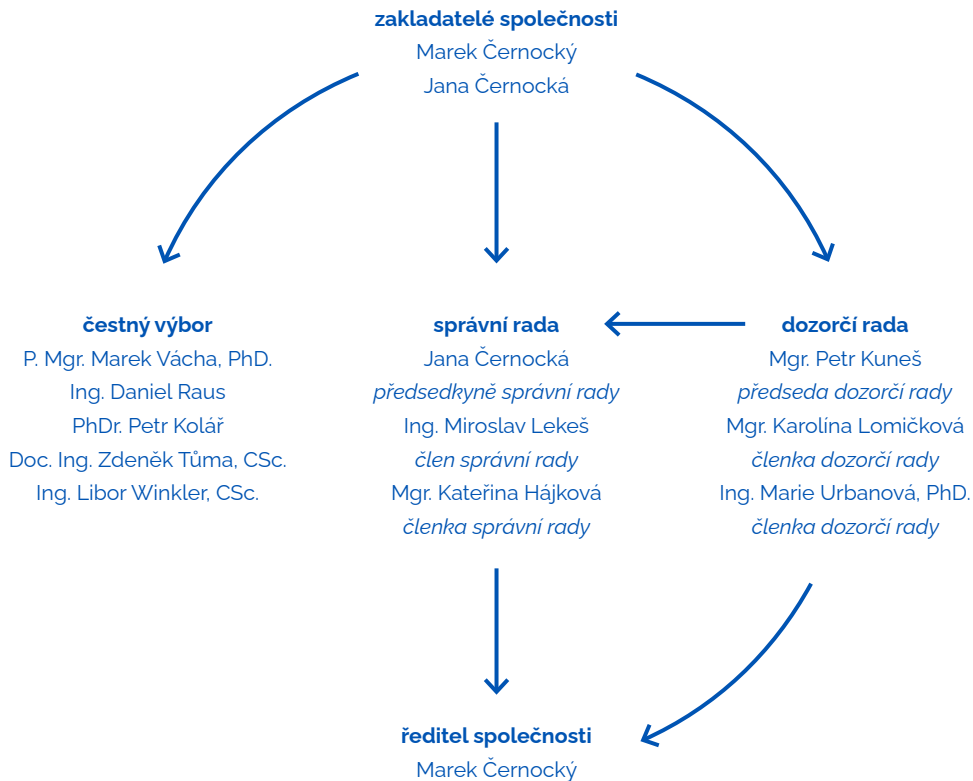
zakladatelé společnosti
Marek Černocký
Jana Černocká

čestný výbor
P. Mgr. Marek Vácha, PhD.
Ing. Daniel Raus
PhDr. Petr Kolář
Doc. Ing. Zdeněk Tůma, CSc.
Ing. Libor Winkler, CSc.

správní rada
Jana Černocká
předsedkyně správní rady
Ing. Miroslav Lekeš
člen správní rady
Mgr. Kateřina Hájková
členka správní rady

dozorčí rada
Mgr. Petr Kuneš
předseda dozorčí rady
Mgr. Karolína Lomičková
členka dozorčí rady
Ing. Marie Urbanová, PhD.
členka dozorčí rady

ředitel společnosti
Marek Černocký